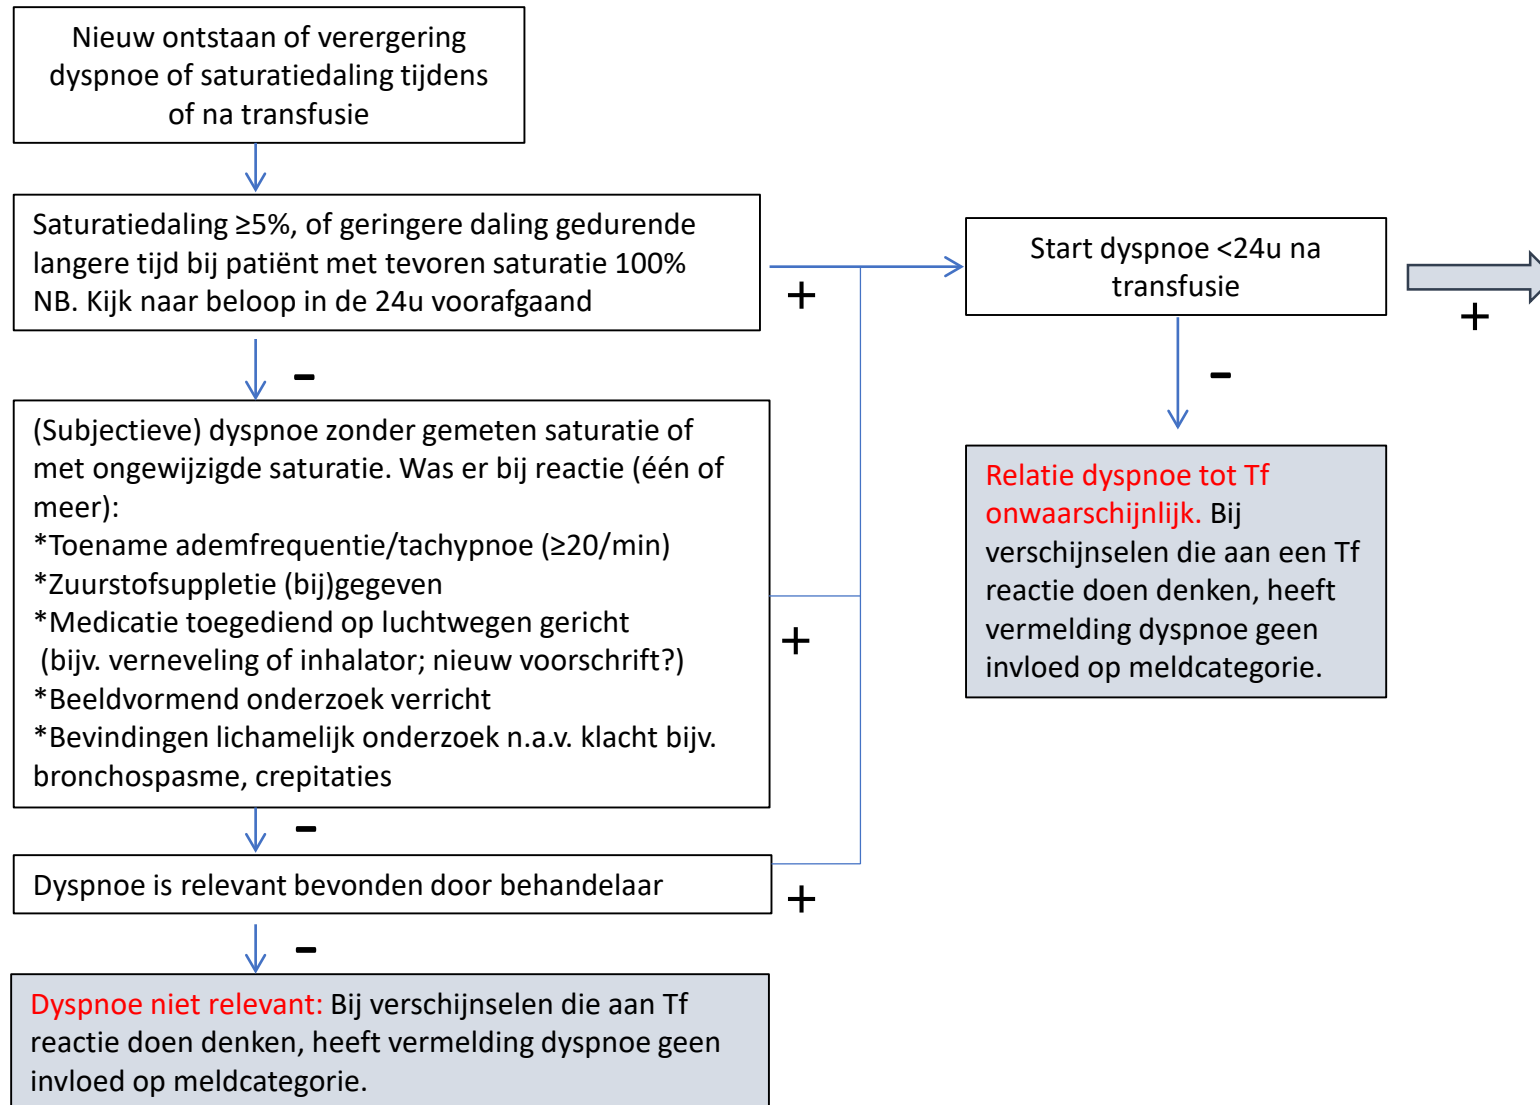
Nieuw ontstaan of verergering dyspnoe of saturatiedaling tijdens of na transfusie

Saturatiedaling ≥5%, of geringere daling gedurende langere tijd bij patiënt met tevoren saturatie 100%
NB. Kijk naar beloop in de 24u voorafgaand

+

Start dyspnoe <24u na transfusie

+

-

-

Relatie dyspnoe tot Tf onwaarschijnlijk. Bij verschijnselen die aan een Tf reactie doen denken, heeft vermelding dyspnoe geen invloed op meldcategorie.

(Subjectieve) dyspnoe zonder gemeten saturatie of met ongewijzigde saturatie. Was er bij reactie (één of meer):
*Toename ademfrequentie/tachypnoe (≥20/min)
*Zuurstofsuppletie (bij)gegeven
*Medicatie toegediend op luchtwegen gericht (bijv. verneveling of inhalator; nieuw voorschrift?)
*Beeldvormend onderzoek verricht
*Bevindingen lichamelijk onderzoek n.a.v. klacht bijv. bronchospasme, crepitaties

+

-

Dyspnoe is relevant bevonden door behandelaar

+

-

Dyspnoe niet relevant: Bij verschijnselen die aan Tf reactie doen denken, heeft vermelding dyspnoe geen invloed op meldcategorie.